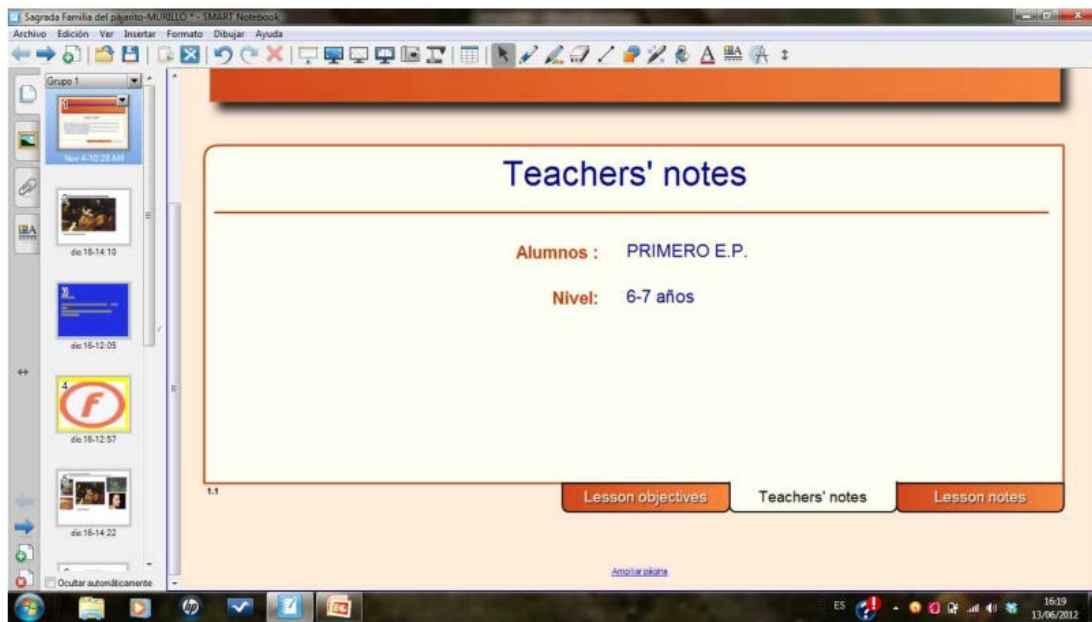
Sagrada Familia del pajarito-MURILLO * - SMART Notebook

Archivo Edición Ver Insertar Formato Dibujar Ayuda

Grupo 1

1

Nov 4-10:28 AM

2

dic 16-14:10

3

dic 16-12:05

4

dic 16-12:57

5

dic 16-14:22

Ocultar automáticamente

Teachers' notes

Alumnos : PRIMERO E.P.

Nivel: 6-7 años

1.1

Lesson objectives

Teachers' notes

Lesson notes

Ampliar página

ES

16:19
13/06/2012